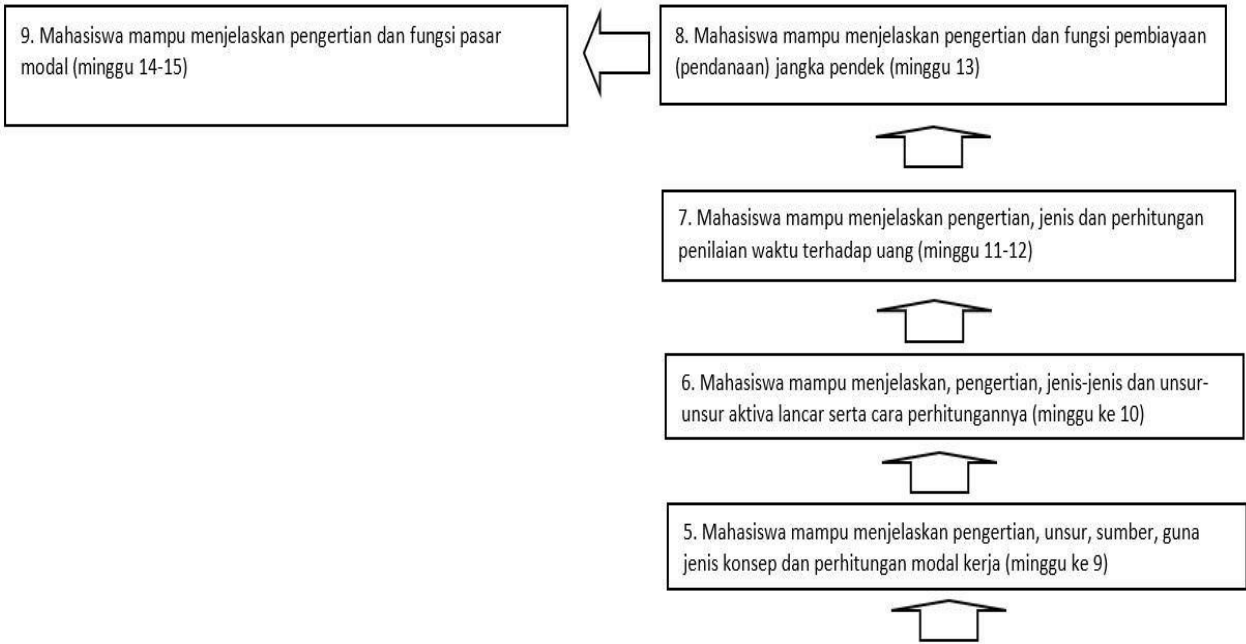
9. Mahasiswa mampu menjelaskan pengertian dan fungsi pasar modal (minggu 14-15)

8. Mahasiswa mampu menjelaskan pengertian dan fungsi pembiayaan (pendanaan) jangka pendek (minggu 13)

7. Mahasiswa mampu menjelaskan pengertian, jenis dan perhitungan penilaian waktu terhadap uang (minggu 11-12)

6. Mahasiswa mampu menjelaskan, pengertian, jenis-jenis dan unsur-unsur aktiva lancar serta cara perhitungannya (minggu ke 10)

5. Mahasiswa mampu menjelaskan pengertian, unsur, sumber, guna jenis konsep dan perhitungan modal kerja (minggu ke 9)